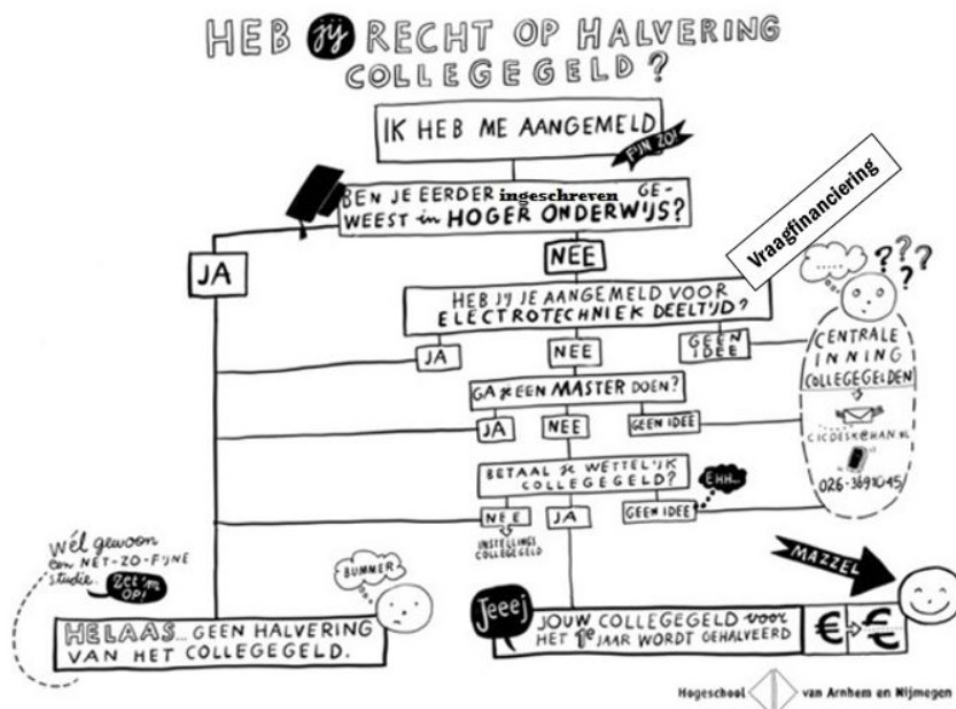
HEB jij RECHT OP HALVERING COLLEGEGELD?

IK HEB ME AANGEMELD
P'IN ZO!

BEN JE EERDER ingeschreven GEWEEST in HOGER ONDERWIJS?

Vraagfinanciering

JA

NEE

HEB JIJ JE AANGEMELD VOOR ELECTROTECHNIEK DEELTIJD?

JA NEE GEEN IDEE

......

???

CENTRALE INNING COLLEGEGELDEN

CICDESK@HAN.NL

026-3691045

GA je EEN MASTER DOEN?

JA NEE GEEN IDEE

BETAAL je WETTELIJK COLLEGEGELD?

EHH...

NEE JA GEEN IDEE

INSTELLINGS COLLEGEGELD

Wél gewoon een NET-ZO-FIJNE studie. Zet 'm OP!

BUMMER

HELAAS... GEEN HALVERING VAN HET COLLEGEGELD.

MAZZEL

Jeeej

JOUW COLLEGEGELD voor HET 1e JAAR WORDT GEHALVEERD

€ → €

Hogeschool van Arnhem en Nijmegen